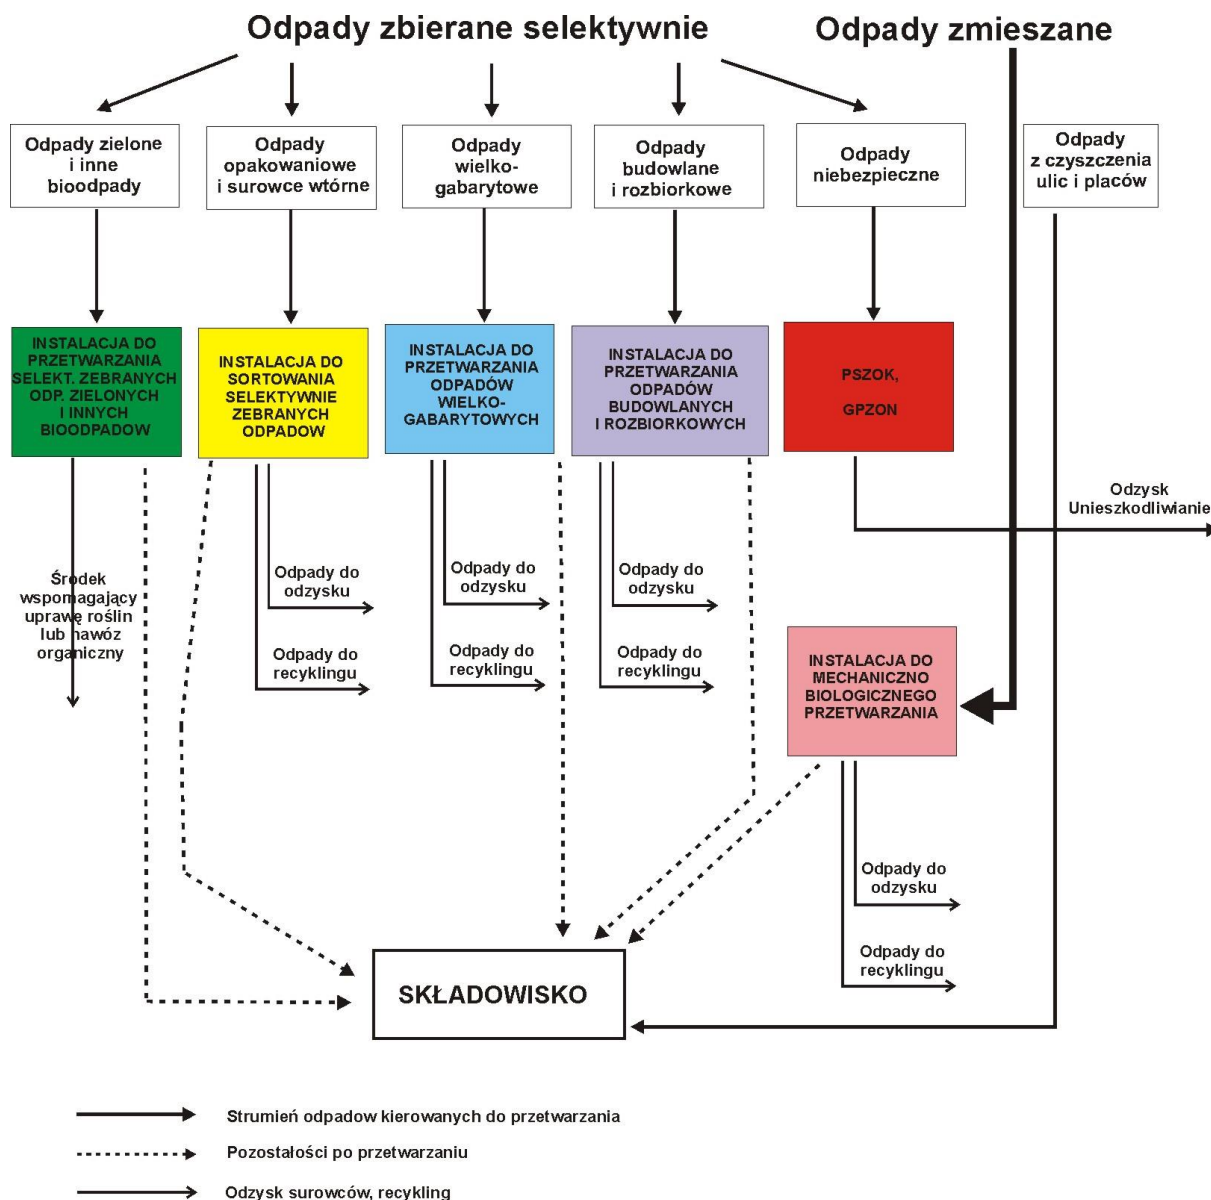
Odpady zbierane selektywnie

Odpady zmieszane

Odpady zielone i inne bioodpady

Odpady opakowaniowe i surowce wtórne

Odpady wielko-gabarytowe

Odpady budowlane i rozbiorkowe

Odpady niebezpieczne

Odpady z czyszczenia ulic i placów

INSTALACJA DO PRZETWARZANIA SELEKT. ZEBRANYCH ODP. ZIELONYCH I INNYCH BIOODPADOW

INSTALACJA DO SORTOWANIA SELEKTYWNIE ZEBRANYCH ODPADOW

INSTALACJA DO PRZETWARZANIA ODPADÓW WIELKO-GABARYTOWYCH

INSTALACJA DO PRZETWARZANIA ODPADÓW BUDOWLANYCH I ROZBIORKOWYCH

PSZOK,

GPZON

Odzysk Unieszkodliwianie

Środek wspomagający uprawę roślin lub nawóz organiczny

Odpady do odzysku

Odpady do recyklingu

Odpady do odzysku

Odpady do recyklingu

Odpady do odzysku

Odpady do recyklingu

INSTALACJA DO MECHANICZNO BIOLOGICZNEGO PRZETWARZANIA

Odpady do odzysku

Odpady do recyklingu

SKŁADOWISKO

Strumień odpadow kierowanych do przetwarzania

Pozostałości po przetwarzaniu

Odzysk surowców, recykling